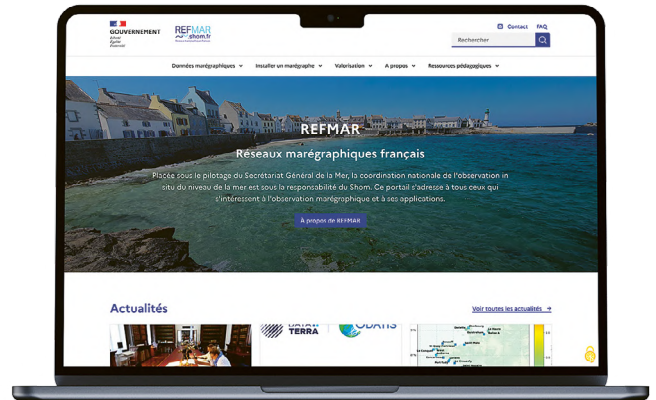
GOUVERNEMENT
Liberté
Égalité
Fraternité

REFMAR
shom.fr

Contact FAQ

Rechercher

Données marégraphiques
Installer un marégraphe
Valorisation
A propos
Ressources pédagogiques

REFMAR

Réseaux marégraphiques français

Placée sous le pilotage du Secrétariat Général de la Mer, la coordination nationale de l'observation in situ du niveau de la mer est sous la responsabilité du Shom. Ce portail s'adresse à tous ceux qui s'intéressent à l'observation marégraphique et à ses applications.

A propos de REFMAR

Actualités

Voir toutes les actualités →

DATA TERRA

ODATIS